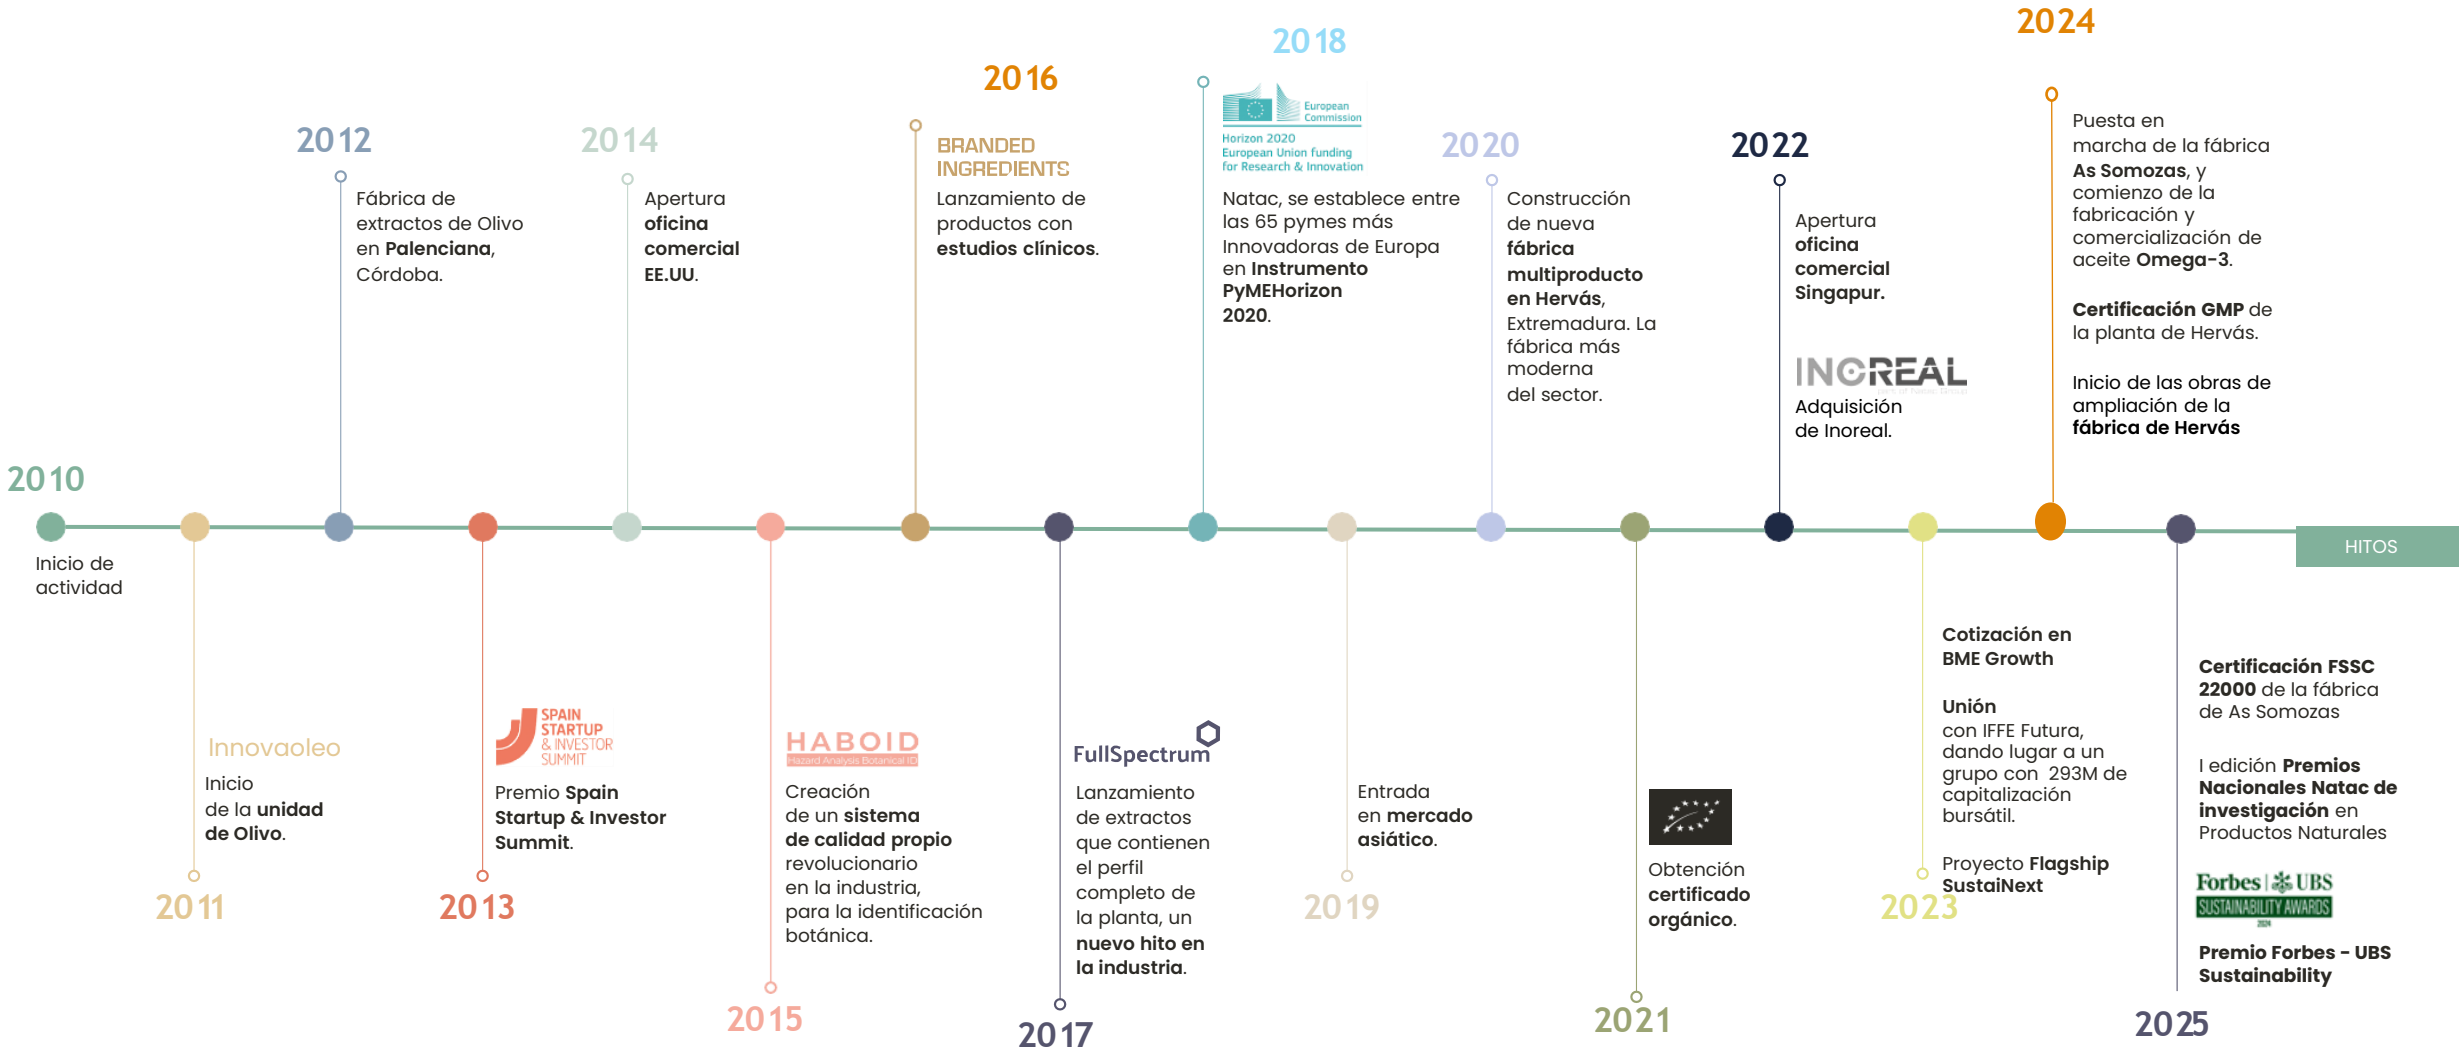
2010
Inicio de actividad

Innovaoleo
Inicio de la **unidad de Olivo**.
2011

2012
Fábrica de extractos de Olivo en **Palenciana**, Córdoba.

SPAIN STARTUP & INVESTOR SUMMIT
Premio **Spain Startup & Investor Summit**.
2013

2014
Apertura **oficina comercial EE.UU**.

HABOID
Hazard Analysis Botanical ID
Creación de un **sistema de calidad propio** revolucionario en la industria, para la identificación botánica.
2015

2016
BRANDED INGREDIENTS
Lanzamiento de productos con **estudios clínicos**.

FullSpectrum
Lanzamiento de extractos que contienen el perfil completo de la planta, un **nuevo hito en la industria**.
2017

2018
European Commission
Horizon 2020 European Union funding for Research & Innovation
Natac, se establece entre las 65 pymes más Innovadoras de Europa en **Instrumento PyMEHorizon 2020**.

Entrada en **mercado asiático**.
2019

2020
Construcción de nueva **fábrica multiproducto en Hervás**, Extremadura. La fábrica más moderna del sector.

Obtención **certificado orgánico**.
2021

2022
Apertura **oficina comercial Singapur.**
INOREAL
Adquisición de Inoreal.

**Cotización en BME Growth**
**Unión** con IFFE Futura, dando lugar a un grupo con 293M de capitalización bursátil.
Proyecto **Flagship** SustaiNext
2023

2024
Puesta en marcha de la fábrica **As Somozas**, y comienzo de la fabricación y comercialización de aceite **Omega-3**.
**Certificación GMP** de la planta de Hervás.
Inicio de las obras de ampliación de la **fábrica de Hervás**

HITOS

**Certificación FSSC 22000** de la fábrica de As Somozas
I edición **Premios Nacionales Natac de investigación** en Productos Naturales
Forbes | UBS SUSTAINABILITY AWARDS
**Premio Forbes - UBS Sustainability**
2025